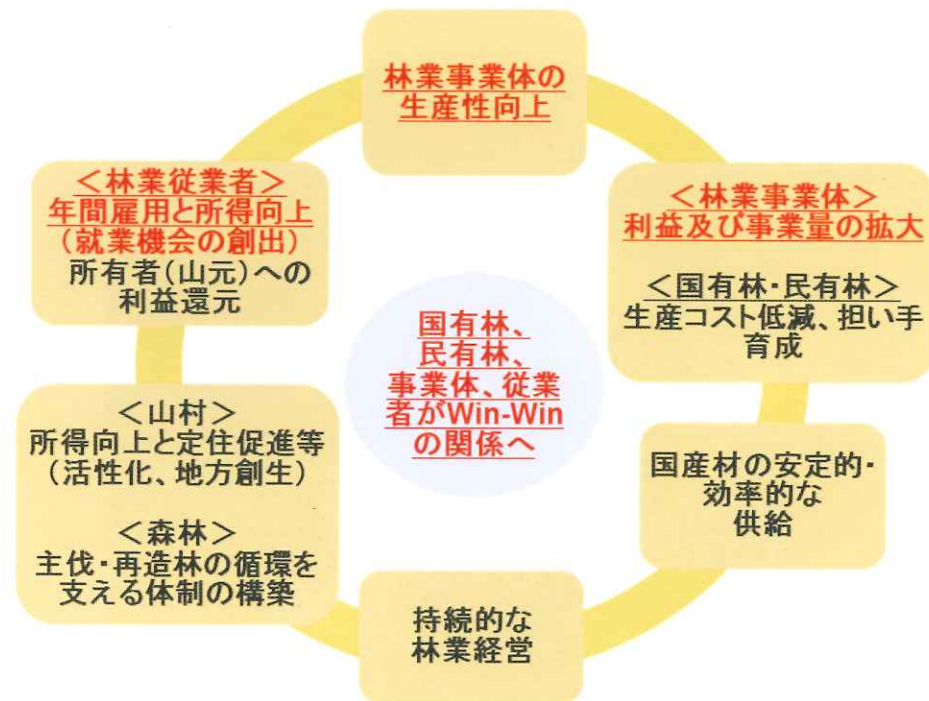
林業事業体の生産性向上

＜林業事業体＞
利益及び事業量の拡大

＜国有林・民有林＞
生産コスト低減、担い手育成

国産材の安定的・効率的な供給

持続的な林業経営

＜山村＞
所得向上と定住促進等
（活性化、地方創生）

＜森林＞
主伐・再造林の循環を支える体制の構築

＜林業従業者＞
年間雇用と所得向上
（就業機会の創出）
所有者（山元）への利益還元

国有林、民有林、事業体、従業者がWin-Winの関係へ